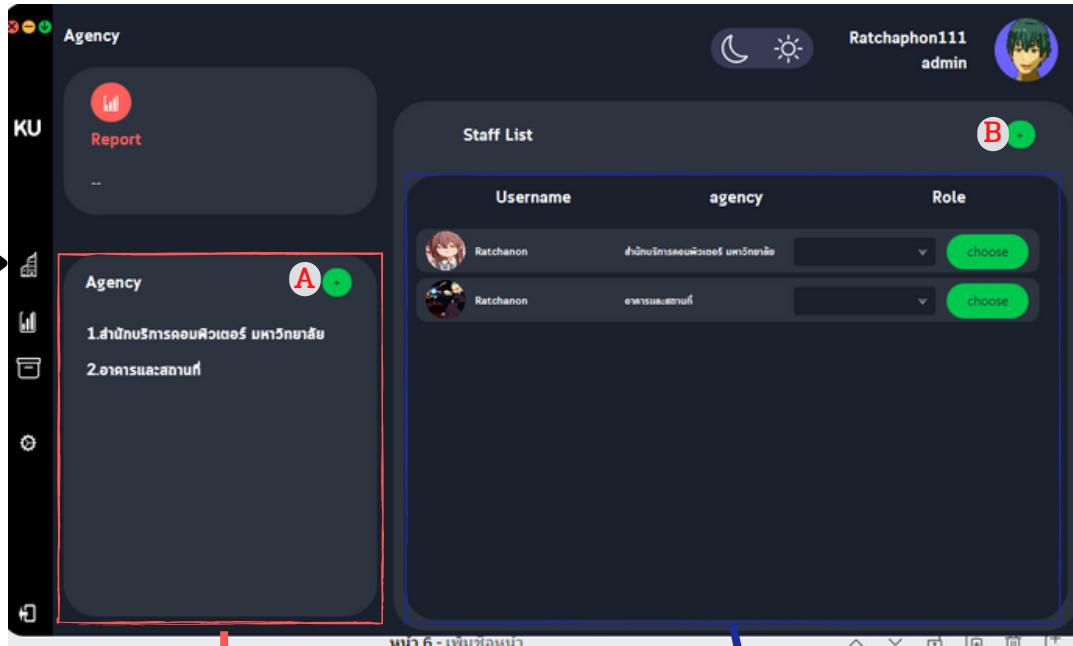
Agency

Ratchaphon111
admin

KU

Report

--

Staff List

B +

| Username | agency | Role | |
|---|---|---|---|
| Ratchanon | สำนักบริการคอมพิวเตอร์ มหาวิทยาลัย | | choose |
| Ratchanon | อาคารและสถานที่ | | choose |

Agency

A +

1.สำนักบริการคอมพิวเตอร์ มหาวิทยาลัย

2.อาคารและสถานที่

หน้า 6 - เพิ่มชื่อหน้า